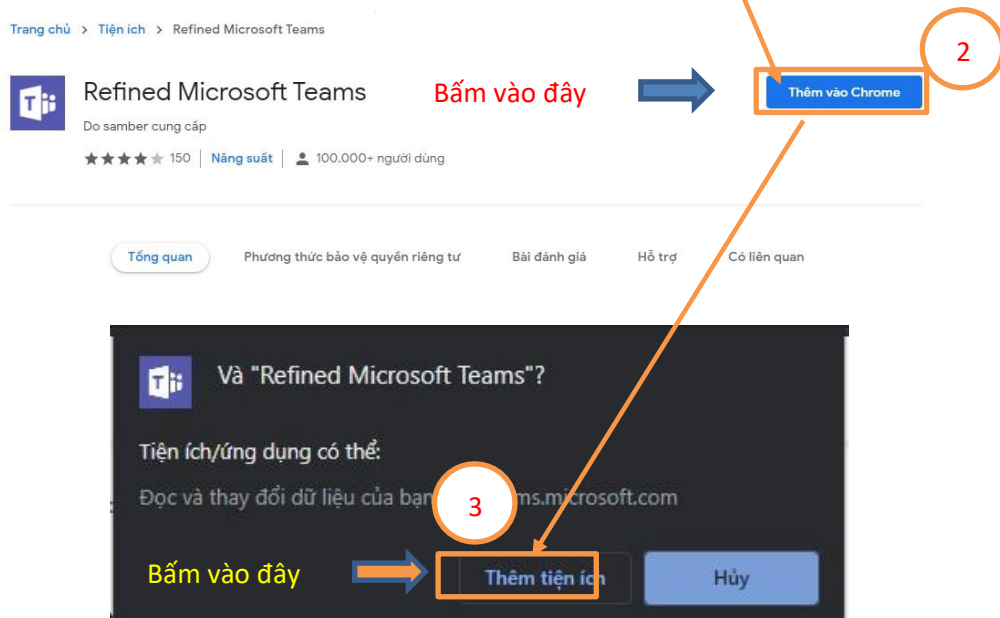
Trang chủ > Tiện ích > Refined Microsoft Teams

Refined Microsoft Teams

Do samber cung cấp

150 | Năng suất | 100.000+ người dùng

Bấm vào đây

Thêm vào Chrome

2

Tổng quan

Phương thức bảo vệ quyền riêng tư

Bài đánh giá

Hỗ trợ

Có liên quan

Và "Refined Microsoft Teams"?

Tiện ích/ứng dụng có thể:

Đọc và thay đổi dữ liệu của bạn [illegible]ms.microsoft.com

3

Bấm vào đây

Thêm tiện ích

Hủy